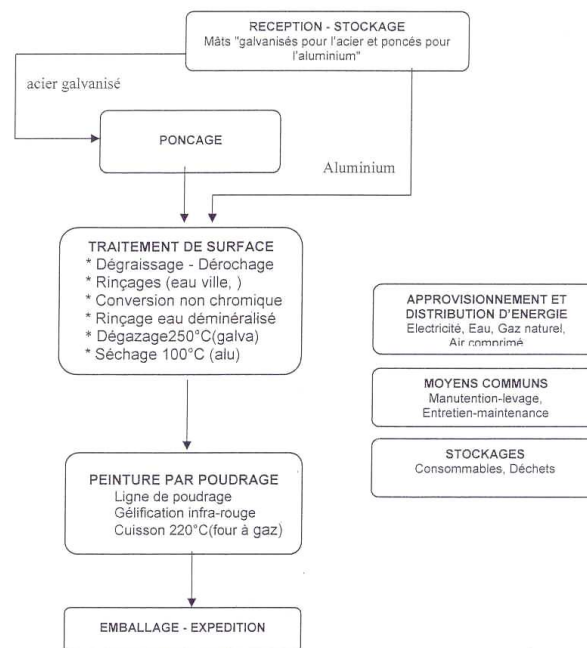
RECEPTION - STOCKAGE
Mâts "galvanisés pour l'acier et poncés pour l'aluminium"

acier galvanisé

PONCAGE

Aluminium

TRAITEMENT DE SURFACE
* Dégraissage - Dérochage
* Rinçages (eau ville, )
* Conversion non chromique
* Rinçage eau déminéralisé
* Dégazage250°C(galva)
* Séchage 100°C (alu)

APPROVISIONNEMENT ET DISTRIBUTION D'ENERGIE
Electricité, Eau, Gaz naturel, Air comprimé

MOYENS COMMUNS
Manutention-levage, Entretien-maintenance

STOCKAGES
Consommables, Déchets

PEINTURE PAR POUDRAGE
Ligne de poudrage
Gélification infra-rouge
Cuisson 220°C(four à gaz)

EMBALLAGE - EXPEDITION